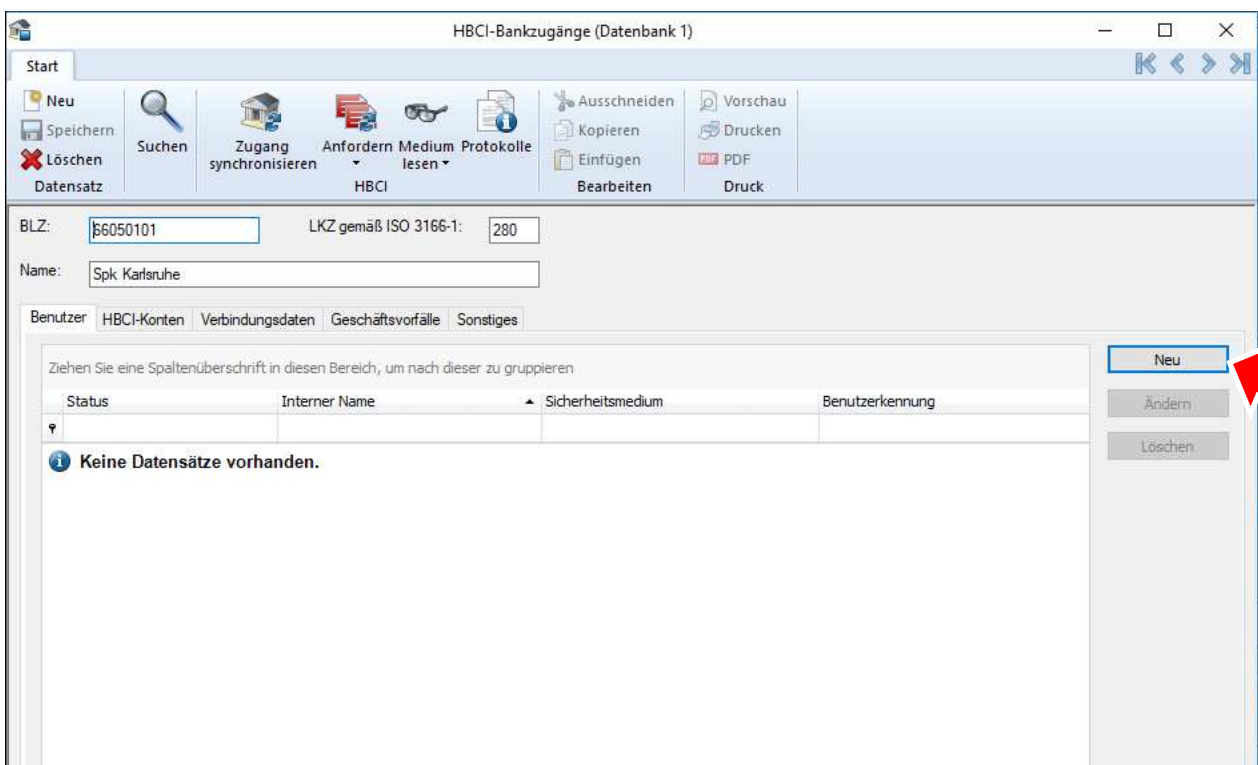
HBCI-Bankzugänge (Datenbank 1)

Start

Neu
Speichern
Löschen
Datensatz

Suchen

Zugang synchronisieren
Anfordern
Medium lesen
Protokolle
HBCI

Ausschneiden
Kopieren
Einfügen
Bearbeiten

Vorschau
Drucken
PDF
Druck

BLZ: 66050101
LKZ gemäß ISO 3166-1: 280
Name: Spk Karlsruhe

Benutzer | HBCI-Konten | Verbindungsdaten | Geschäftsvorfälle | Sonstiges

Ziehen Sie eine Spaltenüberschrift in diesen Bereich, um nach dieser zu gruppieren

| Status | Interner Name | Sicherheitsmedium | Benutzerkennung |
|---|---|---|---|

Keine Datensätze vorhanden.

Neu
Ändern
Löschen